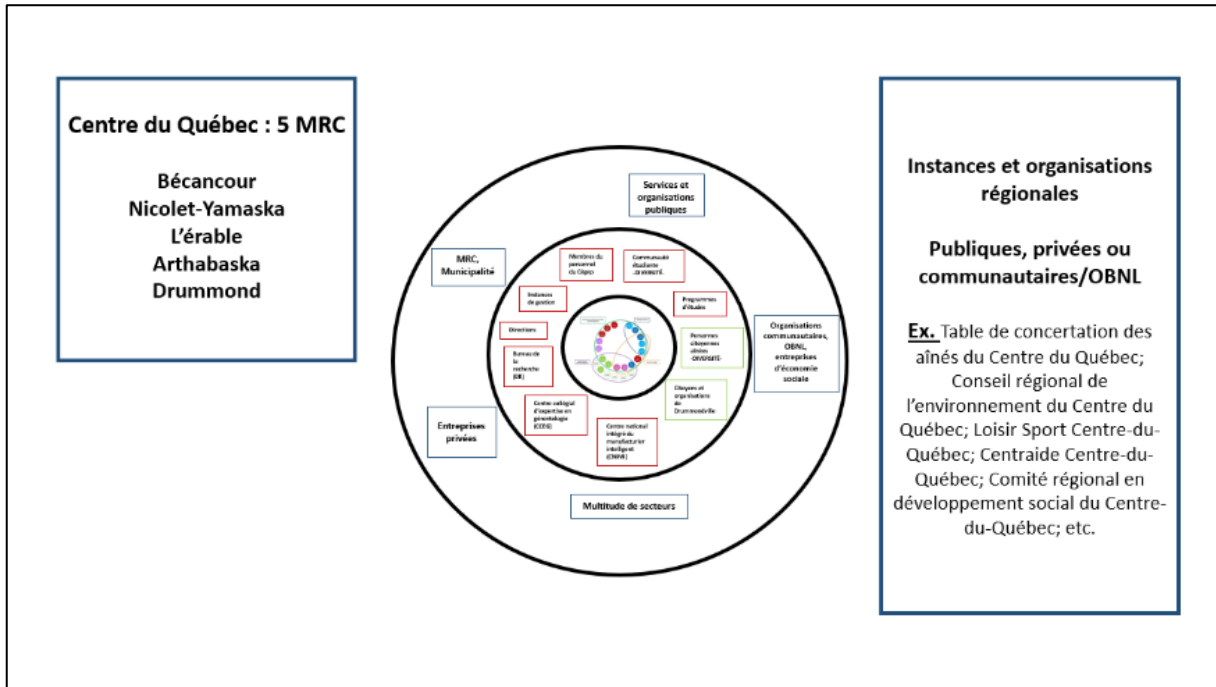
Centre du Québec : 5 MRC

Bécancour
Nicolet-Yamaska
L'érable
Arthabaska
Drummond

Services et organisations publiques

MRC, Municipalité

Membres du personnel du Cégep

Communauté étudiante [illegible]

Instances de gestion

Programmes d'études

Directions

Personnes citoyennes aînées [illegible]

Bureau de la recherche (BR)

Citoyens et organisations de Drummondville

Organisations communautaires, OBNL, entreprises d'économie sociale

Centre collégial d'expertise en gérontologie (CCEG)

Centre national intégré du manufacturier intelligent (CNIMI)

Entreprises privées

Multitude de secteurs

Instances et organisations régionales

Publiques, privées ou communautaires/OBNL

Ex. Table de concertation des aînés du Centre du Québec; Conseil régional de l'environnement du Centre du Québec; Loisir Sport Centre-du-Québec; Centraide Centre-du-Québec; Comité régional en développement social du Centre-du-Québec; etc.